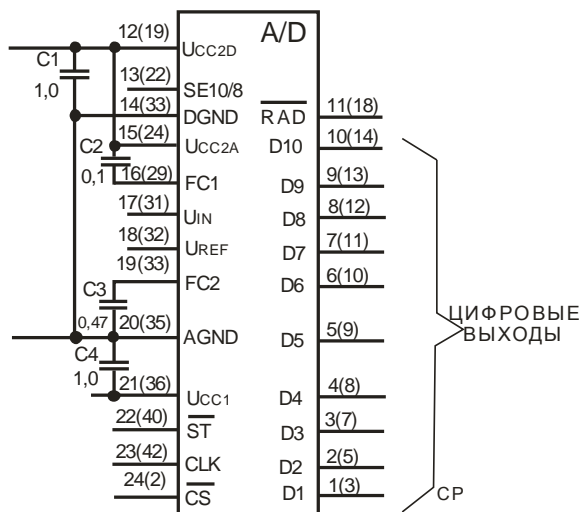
A/D

C1
1,0
12(19) $U_{CC2D}$
13(22) SE10/8
14(33) DGND
C2
0,1
15(24) $U_{CC2A}$
16(29) FC1
17(31) $U_{IN}$
18(32) $U_{REF}$
19(33) FC2
C3
0,47
20(35) AGND
C4
1,0
21(36) $U_{CC1}$
22(40) $\overline{ST}$
23(42) CLK
24(2) $\overline{CS}$

$\overline{RAD}$ 11(18)
D10 10(14)
D9 9(13)
D8 8(12)
D7 7(11)
D6 6(10)
D5 5(9)
D4 4(8)
D3 3(7)
D2 2(5)
D1 1(3)

ЦИФРОВЫЕ ВЫХОДЫ
СР